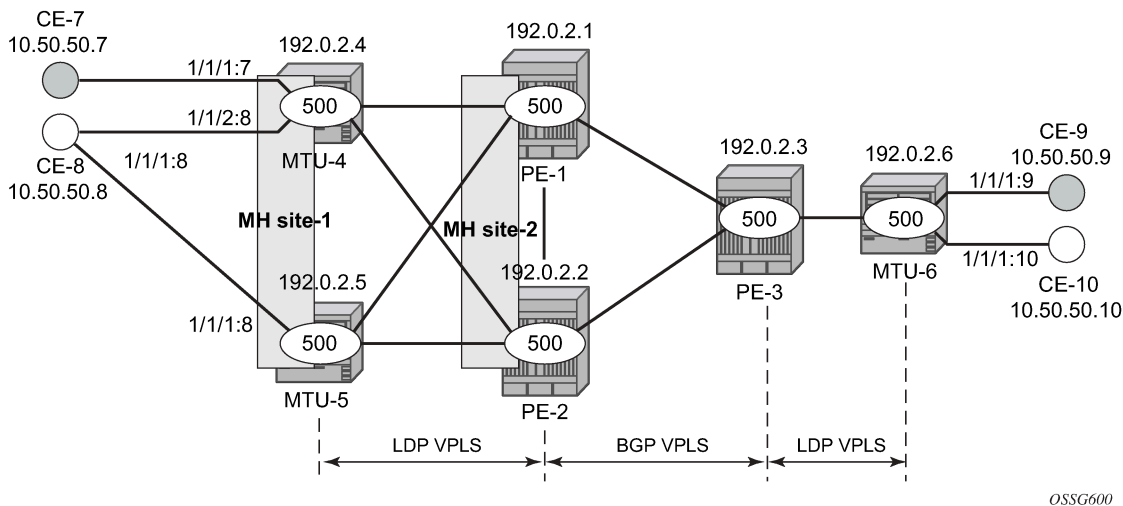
CE-7
10.50.50.7

192.0.2.4

192.0.2.1

1/1/1:7

500

500

1/1/2:8

CE-8
10.50.50.8

1/1/1:8

MTU-4

PE-1

192.0.2.3

192.0.2.6

CE-9
10.50.50.9

1/1/1:9

500

500

MH site-1

MH site-2

192.0.2.5

192.0.2.2

1/1/1:10

CE-10
10.50.50.10

PE-3

MTU-6

1/1/1:8

500

500

MTU-5

PE-2

LDP VPLS

BGP VPLS

LDP VPLS

OSSG600